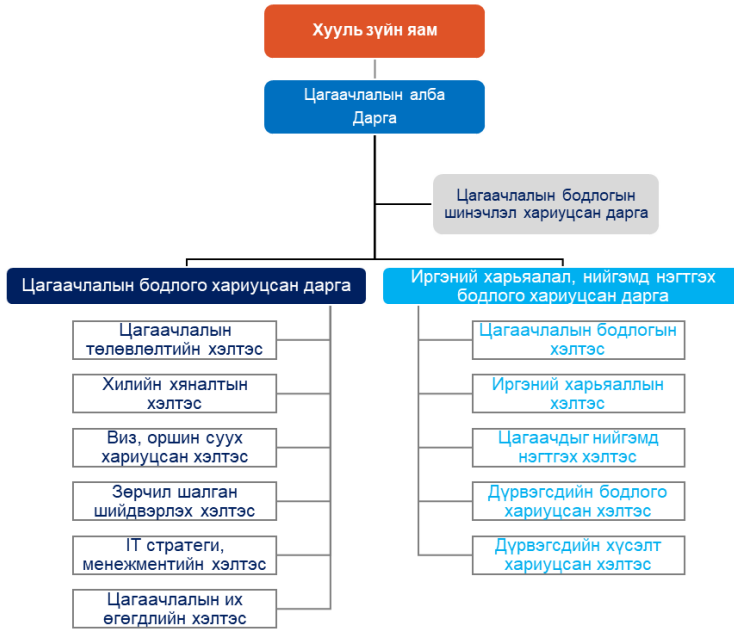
Хууль зүйн яам

Цагаачлалын алба
Дарга

Цагаачлалын бодлогын шинэчлэл хариуцсан дарга

Цагаачлалын бодлого хариуцсан дарга

Цагаачлалын төлөвлөлтийн хэлтэс

Хилийн хяналтын хэлтэс

Виз, оршин суух хариуцсан хэлтэс

Зөрчил шалган шийдвэрлэх хэлтэс

IT стратеги, менежментийн хэлтэс

Цагаачлалын их өгөгдлийн хэлтэс

Иргэний харьяалал, нийгэмд нэгтгэх бодлого хариуцсан дарга

Цагаачлалын бодлогын хэлтэс

Иргэний харьяаллын хэлтэс

Цагаачдыг нийгэмд нэгтгэх хэлтэс

Дүрвэгсдийн бодлого хариуцсан хэлтэс

Дүрвэгсдийн хүсэлт хариуцсан хэлтэс